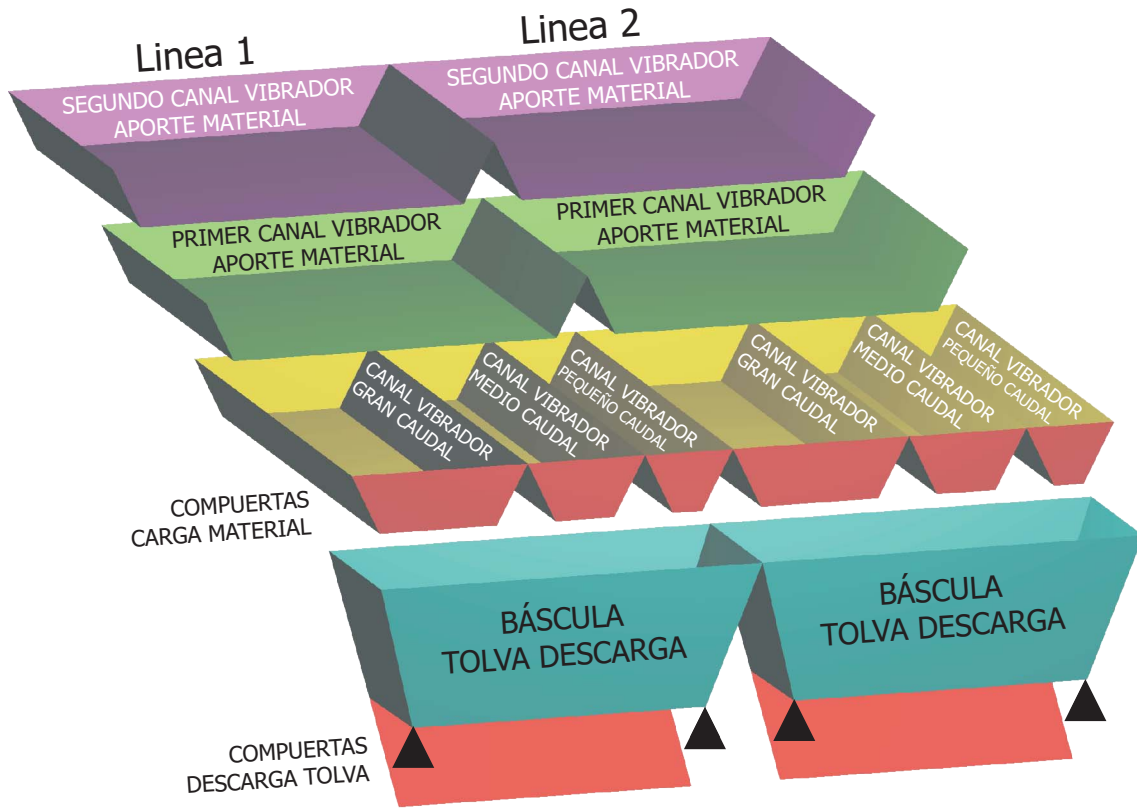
Linea 1

Linea 2

SEGUNDO CANAL VIBRADOR APORTE MATERIAL

SEGUNDO CANAL VIBRADOR APORTE MATERIAL

PRIMER CANAL VIBRADOR APORTE MATERIAL

PRIMER CANAL VIBRADOR APORTE MATERIAL

CANAL VIBRADOR GRAN CAUDAL

CANAL VIBRADOR MEDIO CAUDAL

CANAL VIBRADOR PEQUEÑO CAUDAL

CANAL VIBRADOR GRAN CAUDAL

CANAL VIBRADOR MEDIO CAUDAL

CANAL VIBRADOR PEQUEÑO CAUDAL

COMPUERTAS CARGA MATERIAL

BÁSCULA TOLVA DESCARGA

BÁSCULA TOLVA DESCARGA

COMPUERTAS DESCARGA TOLVA